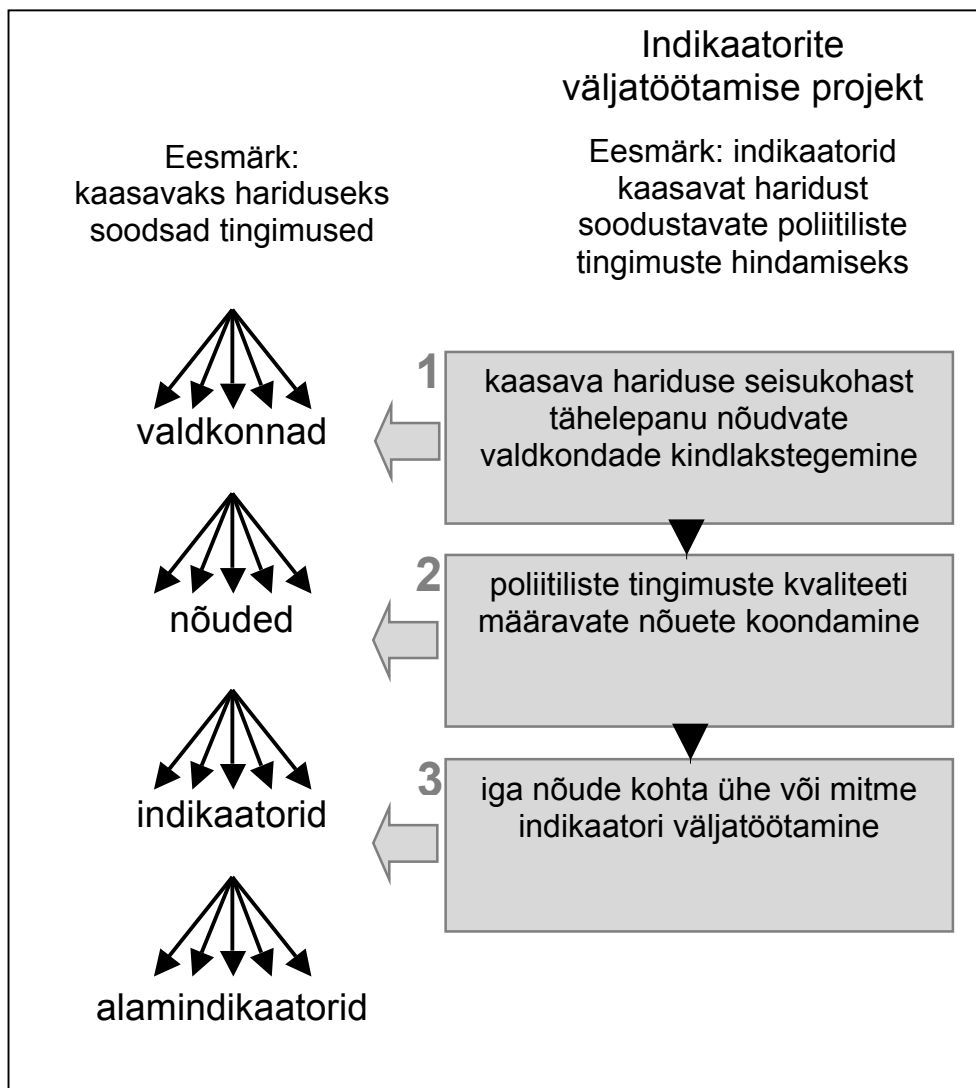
Indikaatorite väljatöötamise projekt

Eesmärk: kaasavaks hariduseks soodsad tingimused

Eesmärk: indikaatorid kaasavat haridust soodustavate poliitiliste tingimuste hindamiseks

valdkonnad

1 kaasava hariduse seisukohast tähelepanu nõudvate valdkondade kindlakstegemine

nõuded

2 poliitiliste tingimuste kvaliteeti määravate nõuete koondamine

indikaatorid

3 iga nõude kohta ühe või mitme indikaatori väljatöötamine

alamindikaatorid